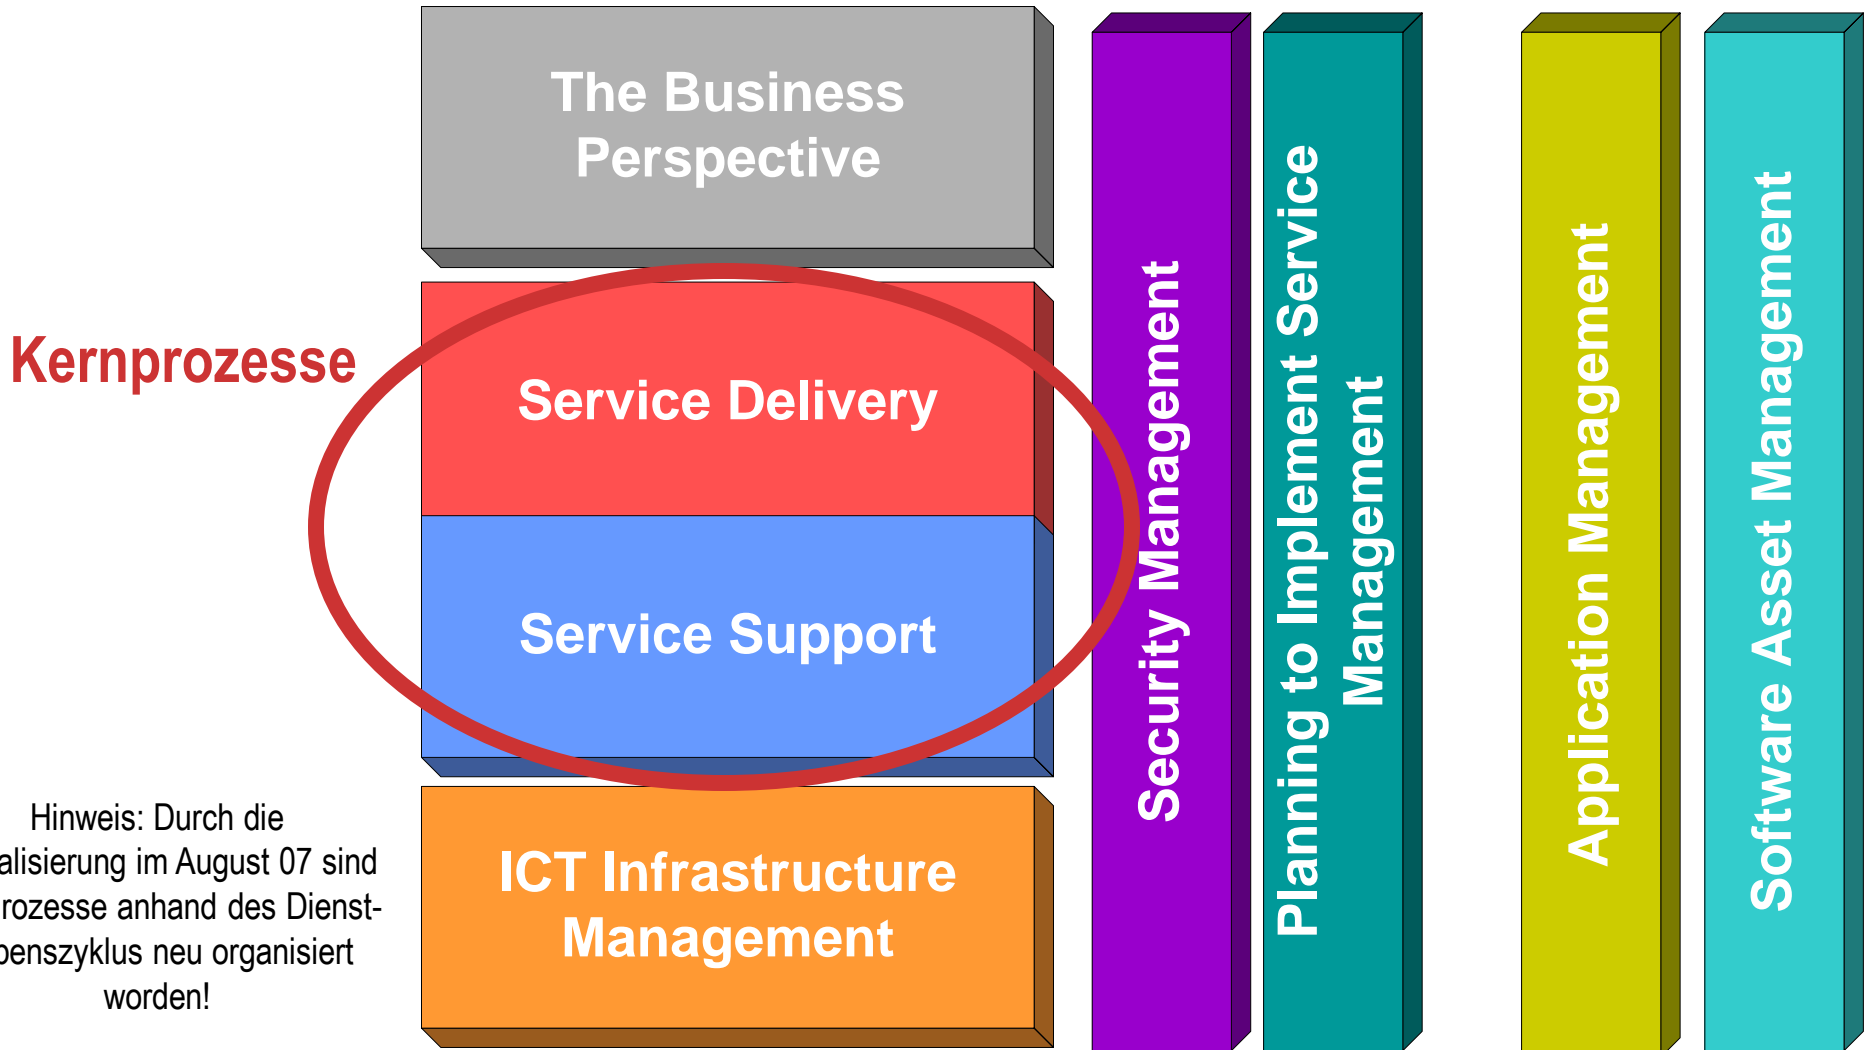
Kernprozesse

The Business Perspective

Service Delivery

Service Support

ICT Infrastructure Management

Security Management

Planning to Implement Service Management

Application Management

Software Asset Management

Hinweis: Durch die alisierung im August 07 sind rozesse anhand des Dienstbenszyklus neu organisiert worden!